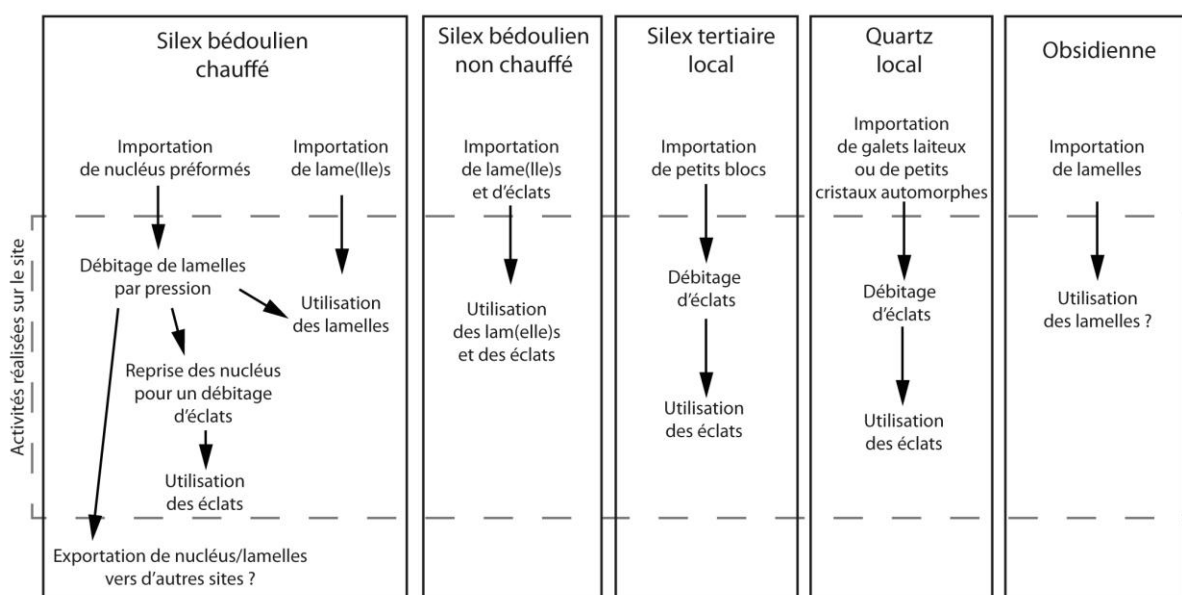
Activités réalisées sur le site

Silex bédoulien chauffé

Importation de nucléus préformés

Importation de lame(lle)s

Débitage de lamelles par pression

Utilisation des lamelles

Reprise des nucléus pour un débitage d'éclats

Utilisation des éclats

Exportation de nucléus/lamelles vers d'autres sites ?

Silex bédoulien non chauffé

Importation de lame(lle)s et d'éclats

Utilisation des lam(elle)s et des éclats

Silex tertiaire local

Importation de petits blocs

Débitage d'éclats

Utilisation des éclats

Quartz local

Importation de galets laiteux ou de petits cristaux automorphes

Débitage d'éclats

Utilisation des éclats

Obsidienne

Importation de lamelles

Utilisation des lamelles ?